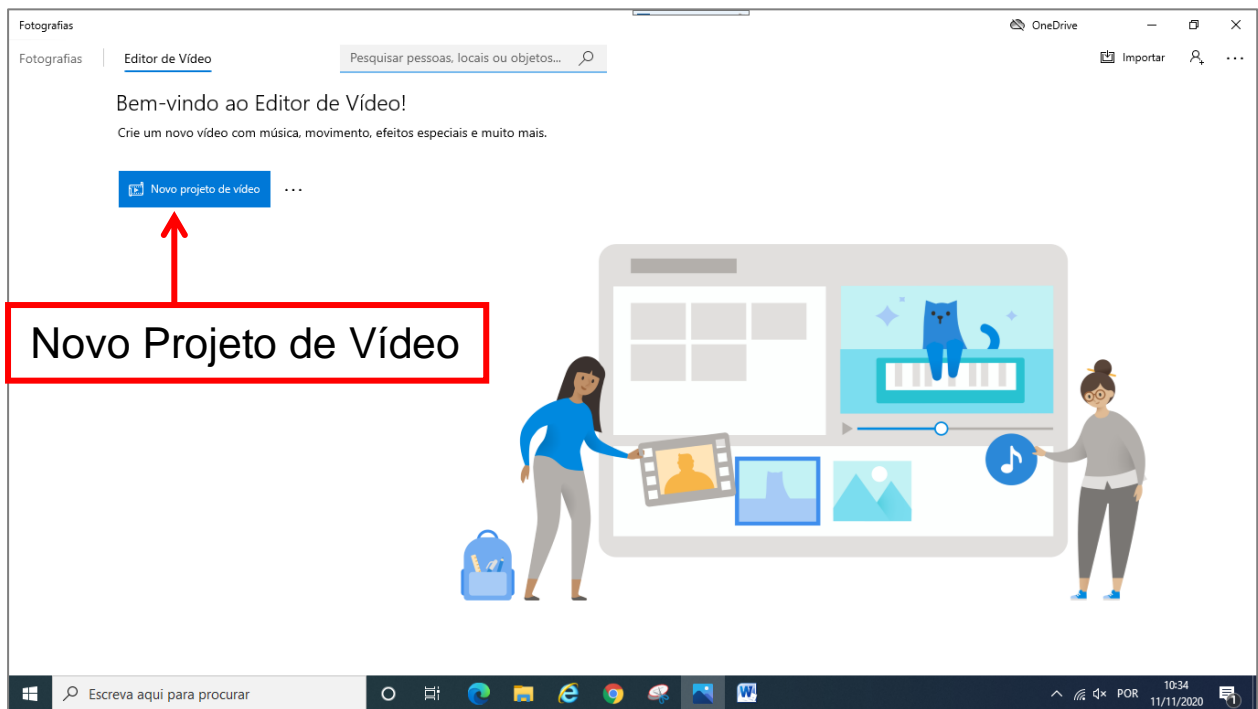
Fotografias

OneDrive

Fotografias

Editor de Vídeo

Pesquisar pessoas, locais ou objetos...

Importar

...

Bem-vindo ao Editor de Vídeo!

Crie um novo vídeo com música, movimento, efeitos especiais e muito mais.

Novo projeto de vídeo

...

Novo Projeto de Vídeo

Escreva aqui para procurar

POR

10:34
11/11/2020